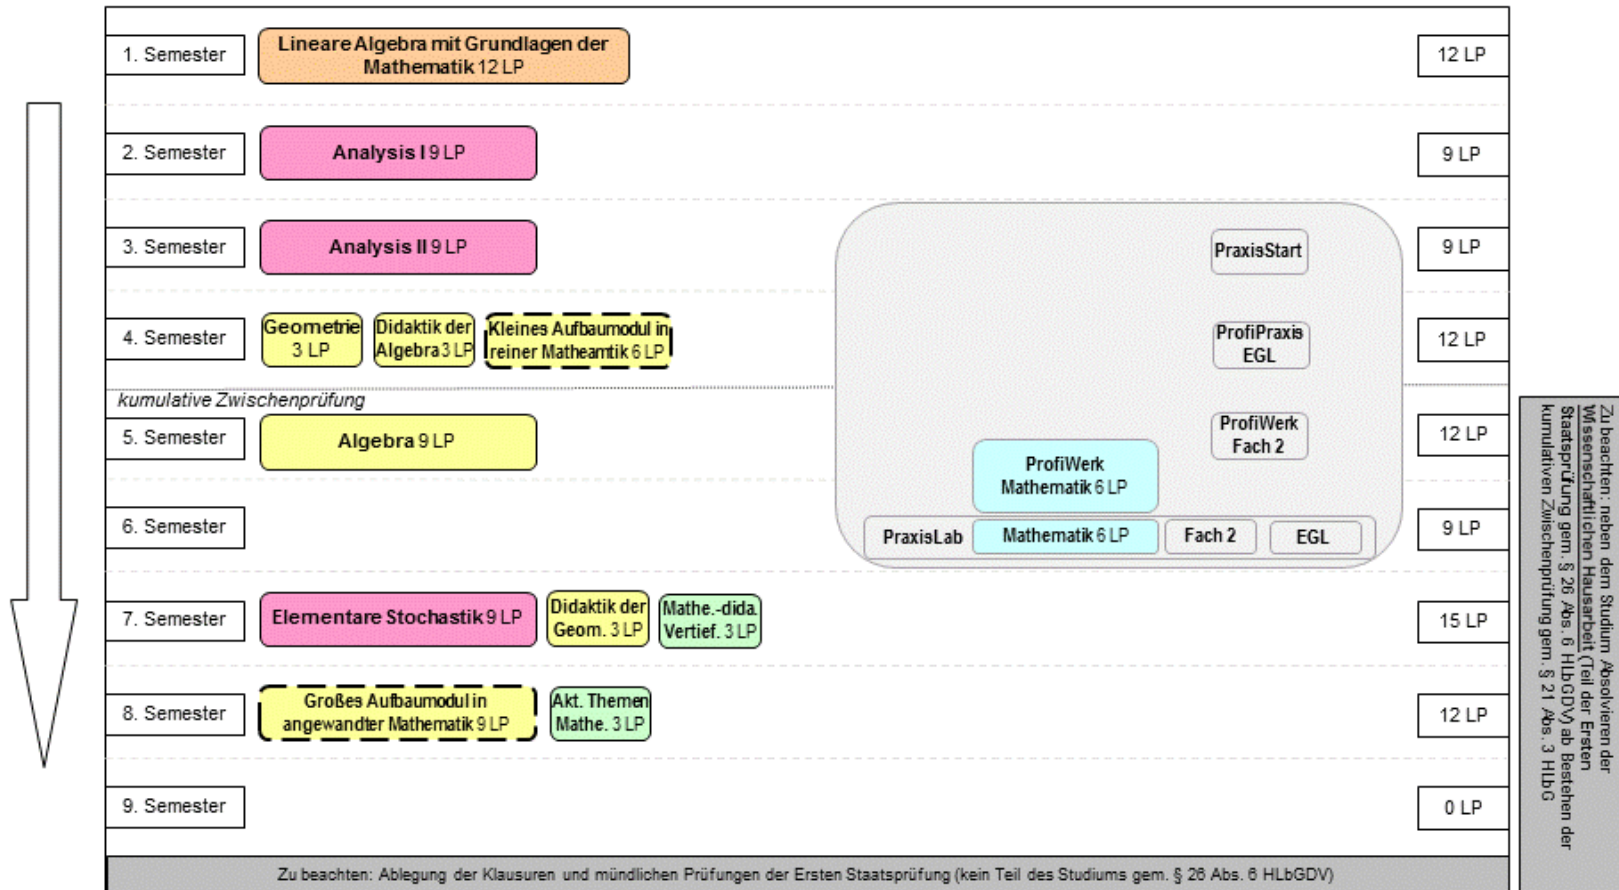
1. Semester
Lineare Algebra mit Grundlagen der Mathematik 12 LP
12 LP

2. Semester
Analysis I 9 LP
9 LP

3. Semester
Analysis II 9 LP
PraxisStart
9 LP

4. Semester
Geometrie 3 LP
Didaktik der Algebra 3 LP
Kleines Aufbaumodul in reiner Matheamtik 6 LP
ProfiPraxis EGL
12 LP

kumulative Zwischenprüfung

5. Semester
Algebra 9 LP
ProfiWerk Fach 2
12 LP

ProfiWerk Mathematik 6 LP

6. Semester
PraxisLab
Mathematik 6 LP
Fach 2
EGL
9 LP

7. Semester
Elementare Stochastik 9 LP
Didaktik der Geom. 3 LP
Mathe.-dida. Vertief. 3 LP
15 LP

8. Semester
Großes Aufbaumodul in angewandter Mathematik 9 LP
Akt. Themen Mathe. 3 LP
12 LP

9. Semester
0 LP

Zu beachten: neben dem Studium Absolvieren der Wissenschaftlichen Hausarbeit (Teil der Ersten Staatsprüfung gem. § 26 Abs. 6 HLbGDV) ab Bestehen der kumulativen Zwischenprüfung gem. § 21 Abs. 3 HLbG

Zu beachten: Ablegung der Klausuren und mündlichen Prüfungen der Ersten Staatsprüfung (kein Teil des Studiums gem. § 26 Abs. 6 HLbGDV)